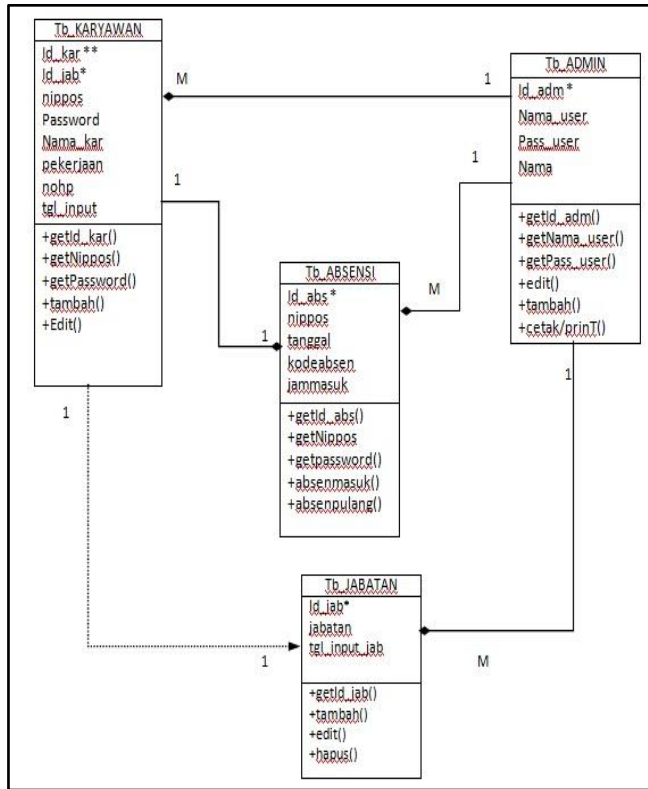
Tb_KARYAWAN
Id_kar **
Id_jab*
nippos
Password
Nama_kar
pekerjaan
nohp
tgl_input

+getId_kar()
+getNippos()
+getPassword()
+tambah()
+Edit()

M

1

Tb_ADMIN
Id_adm *
Nama_user
Pass_user
Nama

+getId_adm()
+getNama_user()
+getPass_user()
+edit()
+tambah()
+cetak/prinT()

1

1

M

Tb_ABSENSI
Id_abs *
nippos
tanggal
kodeabsen
jammasuk

+getId_abs()
+getNippos
+getpassword()
+absenmasuk()
+absenpulang()

1

1

Tb_JABATAN
Id_jab*
jabatan
tgl_input_jab

+getId_jab()
+tambah()
+edit()
+hapus()

1

M